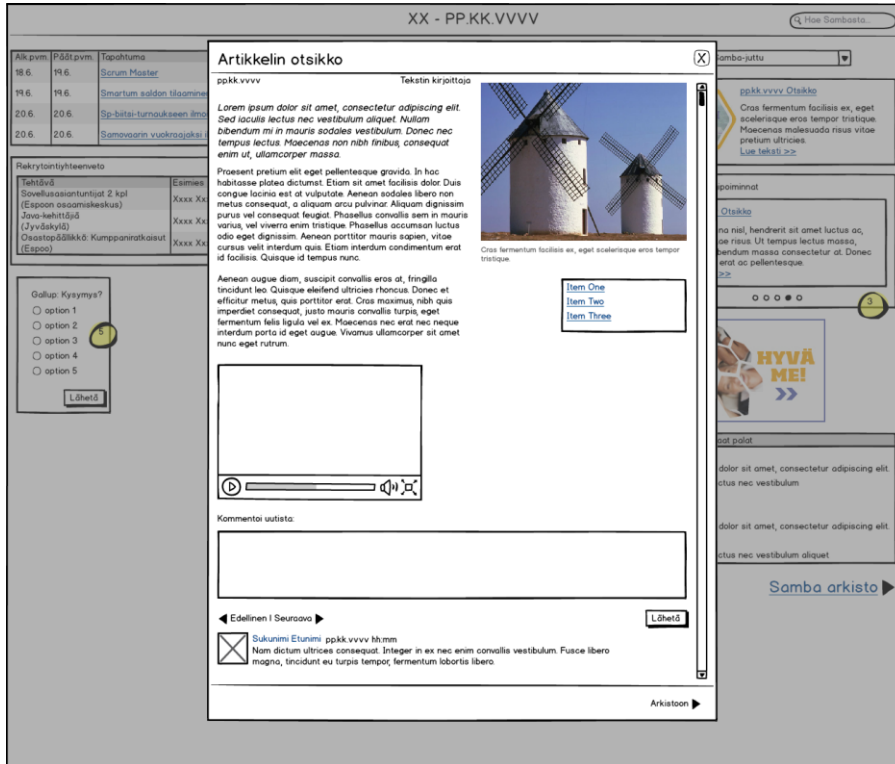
XX - PP.KK.VVVV

Hae Sambasta...

| Alk.pvm. | Päät.pvm. | Tapahtuma |
|---|---|---|
| 18.6. | 19.6. | Scrum Master |
| 19.6. | 19.6. | Smartum saldon tilaaminen |
| 20.6. | 20.6. | Sp-biitsi-turnaukseen ilmo |
| 20.6. | 20.6. | Samovaarin vuokraajaksi |

Rekrytointiyhteenveto

| Tehtävä | Esimies |
|---|---|
| Sovellusasiantuntijat 2 kpl (Espoon osaamiskeskus) | Xxxx Xx |
| Java-kehittäjä (Jyväskylä) | Xxxx Xx |
| Osastopäällikkö: Kumppaniratkaisut (Espoo) | Xxxx Xx |

Gallup: Kysymys?
option 1
option 2
option 3
option 4
option 5
Lähetä

5

Samba-juttu

ppkk.vvvv Otsikko
Cras fermentum facilisis ex, eget scelerisque eros tempor tristique. Maecenas malesuada risus vitae pretium ultricies.
Lue teksti >>

poiminnat

Otsikko
na nisl, hendrerit sit amet luctus ac, oe risus. Ut tempus lectus massa, bendum massa consectetur at. Donec erat ac pellentesque.
>>

3

HYVÄ ME!
>>

ot palat
dolor sit amet, consectetur adipiscing elit. ctus nec vestibulum
dolor sit amet, consectetur adipiscing elit. ctus nec vestibulum aliquet.

Samba arkisto

Artikkelin otsikko
X
pp.kk.vvvv
Tekstin kirjoittaja

Lorem ipsum dolor sit amet, consectetur adipiscing elit. Sed iaculis lectus nec vestibulum aliquet. Nullam bibendum mi in mauris sodales vestibulum. Donec nec tempus lectus. Maecenas non nibh finibus, consequat enim ut, ullamcorper massa.

Praesent pretium elit eget pellentesque gravida. In hac habitasse platea dictumst. Etiam sit amet facilisis dolor. Duis congue lacinia est at vulputate. Aenean sodales libero non metus consequat, a aliquam arcu pulvinar. Aliquam dignissim purus vel consequat feugiat. Phasellus convallis sem in mauris varius, vel viverra enim tristique. Phasellus accumsan luctus odio eget dignissim. Aenean porttitor mauris sapien, vitae cursus velit interdum quis. Etiam interdum condimentum erat id facilisis. Quisque id tempus nunc.

Cras fermentum facilisis ex, eget scelerisque eros tempor tristique.

Aenean augue diam, suscipit convallis eros at, fringilla tincidunt leo. Quisque eleifend ultricies rhoncus. Donec et efficitur metus, quis porttitor erat. Cras maximus, nibh quis imperdiet consequat, justo mauris convallis turpis, eget fermentum felis ligula vel ex. Maecenas nec erat nec neque interdum porta id eget augue. Vivamus ullamcorper sit amet nunc eget rutrum.

Item One
Item Two
Item Three

Kommentoi uutista:

Edellinen | Seuraava
Lähetä

Sukunimi Etunimi pp.kk.vvvv hh:mm
Nam dictum ultrices consequat. Integer in ex nec enim convallis vestibulum. Fusce libero magna, tincidunt eu turpis tempor, fermentum lobortis libero.

Arkistoon